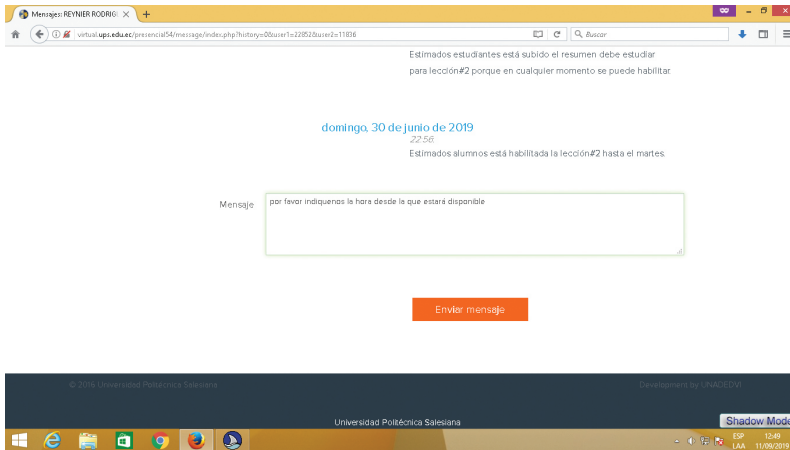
Mensajes: REYNIER RODRIG ×
+
virtual.ups.edu.ec/presencial54/message/index.php?history=0&user1=22852&user2=11836
Buscar

Estimados estudiantes está subido el resumen debe estudiar para lección#2 porque en cualquier momento se puede habilitar.

domingo, 30 de junio de 2019
22:56
Estimados alumnos está habilitada la lección#2 hasta el martes.

Mensaje
por favor indiquenos la hora desde la que estará disponible

Enviar mensaje

© 2016 Universidad Politécnica Salesiana
Development by UNADEDVI

Universidad Politécnica Salesiana

Shadow Mode

ESP LAA
12:49
11/09/2019